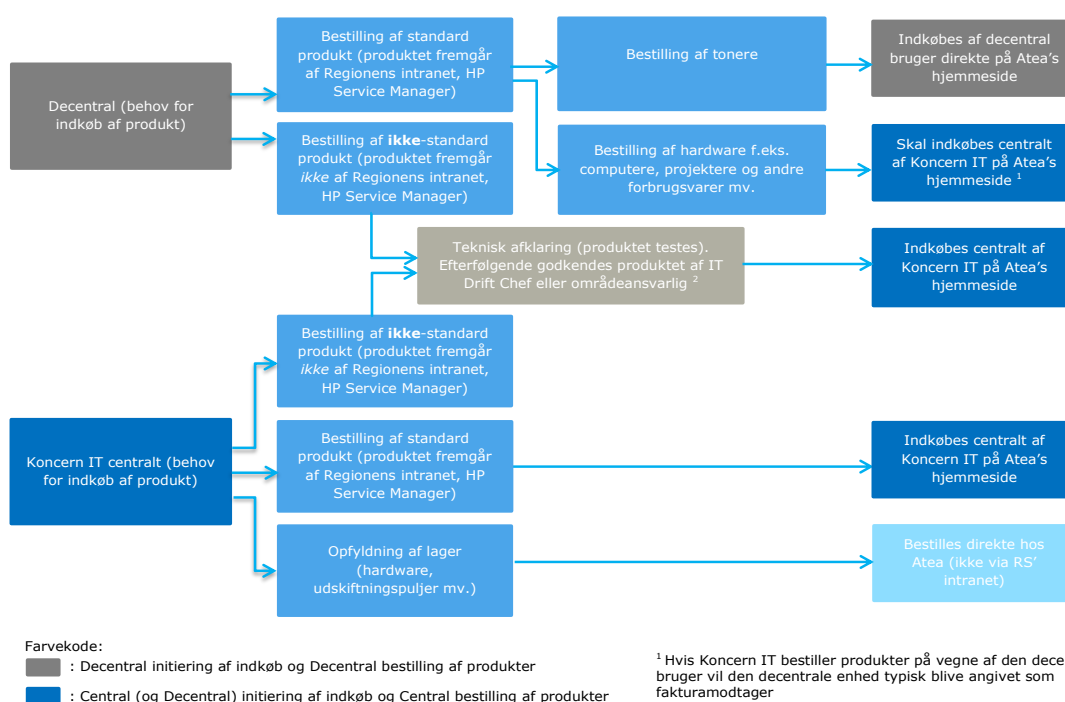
Decentral (behov for indkøb af produkt)

Bestilling af standard produkt (produktet fremgår af Regionens intranet, HP Service Manager)

Bestilling af ikke-standard produkt (produktet fremgår ikke af Regionens intranet, HP Service Manager)

Bestilling af tonere

Bestilling af hardware f.eks. computere, projektere og andre forbrugsvarer mv.

Indkøbes af decentral bruger direkte på Atea's hjemmeside

Skal indkøbes centralt af Koncern IT på Atea's hjemmeside $^1$

Teknisk afklaring (produktet testes). Efterfølgende godkendes produktet af IT Drift Chef eller områdeansvarlig $^2$

Indkøbes centralt af Koncern IT på Atea's hjemmeside

Bestilling af ikke-standard produkt (produktet fremgår ikke af Regionens intranet, HP Service Manager)

Koncern IT centralt (behov for indkøb af produkt)

Bestilling af standard produkt (produktet fremgår af Regionens intranet, HP Service Manager)

Indkøbes centralt af Koncern IT på Atea's hjemmeside

Opfyldning af lager (hardware, udskiftningspuljer mv.)

Bestilles direkte hos Atea (ikke via RS' intranet)

Farvekode:
: Decentral initiering af indkøb og Decentral bestilling af produkter
: Central (og Decentral) initiering af indkøb og Central bestilling af produkter

$^1$ Hvis Koncern IT bestiller produkter på vegne af den dece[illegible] bruger vil den decentrale enhed typisk blive angivet som fakturamodtager